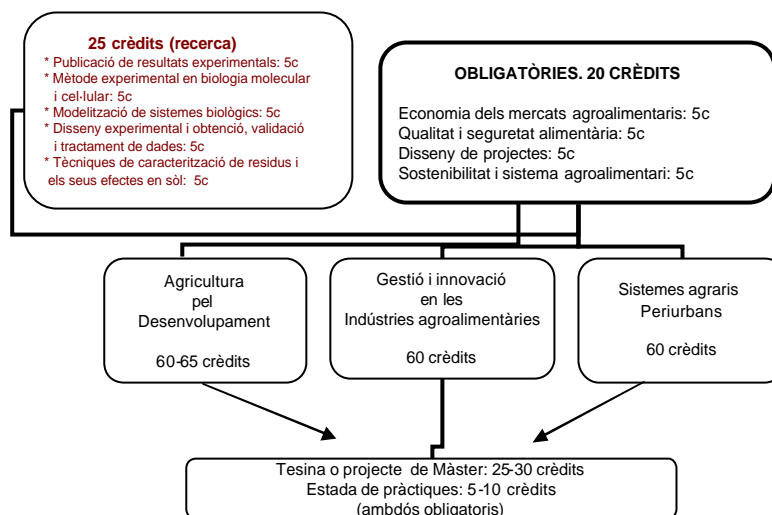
25 crèdits (recerca)
* Publicació de resultats experimentals: 5c
* Mètode experimental en biologia molecular i cel·lular: 5c
* Modelització de sistemes biològics: 5c
* Disseny experimental i obtenció, validació i tractament de dades: 5c
* Tècniques de caracterització de residus i els seus efectes en sòl: 5c

OBLIGATÒRIES. 20 CRÈDITS

Economia dels mercats agroalimentaris: 5c
Qualitat i seguretat alimentària: 5c
Disseny de projectes: 5c
Sostenibilitat i sistema agroalimentari: 5c

Agricultura pel Desenvolupament

60-65 crèdits

Gestió i innovació en les Indústries agroalimentàries

60 crèdits

Sistemes agraris Periurbans

60 crèdits

Tesina o projecte de Màster: 25-30 crèdits
Estada de pràctiques: 5-10 crèdits
(ambdós obligatoris)